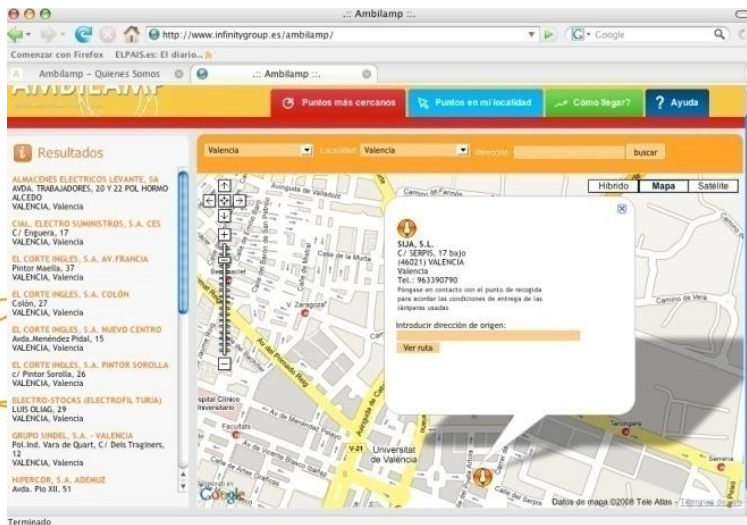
.:: Ambilamp ::.

http://www.infinitygroup.es/ambilamp/

Google

Comenzar con Firefox ELPAIS.es: El diario...

Ambilamp - Quienes Somos

.:: Ambilamp ::.

AMBILAMP

Puntos más cercanos

Puntos en mi localidad

Cómo llegar?

? Ayuda

Resultados

Valencia

Localidad Valencia

Dirección

buscar

ALMACENES ELECTRICOS LEVANTE, SA
AVDA. TRABAJADORES, 20 Y 22 POL HORMO ALCEDO
VALENCIA, Valencia

CIAL. ELECTRO SUMINISTROS, S.A. CES
C/ Enguera, 17
VALENCIA, Valencia

EL CORTE INGLES, S.A. AV.FRANCIA
Pintor Maella, 37
VALENCIA, Valencia

EL CORTE INGLES, S.A. COLÓN
Colón, 27
VALENCIA, Valencia

EL CORTE INGLES, S.A. NUEVO CENTRO
Avda.Menéndez Pidal, 15
VALENCIA, Valencia

EL CORTE INGLES, S.A. PINTOR SOROLLA
c/ Pintor Sorolla, 26
VALENCIA, Valencia

ELECTRO-STOCKS (ELECTROFIL TURIA)
LUIS OLIAG, 29
VALENCIA, Valencia

GRUPO SINDEL, S.A. - VALENCIA
Pol.Ind. Vara de Quart, C/ Dels Traginers, 12
VALENCIA, Valencia

HIPERCOR, S.A. ADEMUZ
Avda. Pio XII, 51

Híbrido

Mapa

Satélite

SIJA, S.L.
C/ SERPIS, 17 bajo
(46021) VALENCIA
Valencia
Tel.: 963390790
Póngase en contacto con el punto de recogida para acordar las condiciones de entrega de las lámparas usadas

Introducir dirección de origen:

Ver ruta

Avenida de Valladolid

Camino de Farnós

Calle de la Murta

V. Zaragoza

Av del Primado Reig

Camino de Vera

Universitat de València

V-21

Facultats

Av de Menéndez Pelayo

Tarongers

Serreria

Datos de mapa ©2008 Tele Atlas - Términos de uso

Google

Terminado